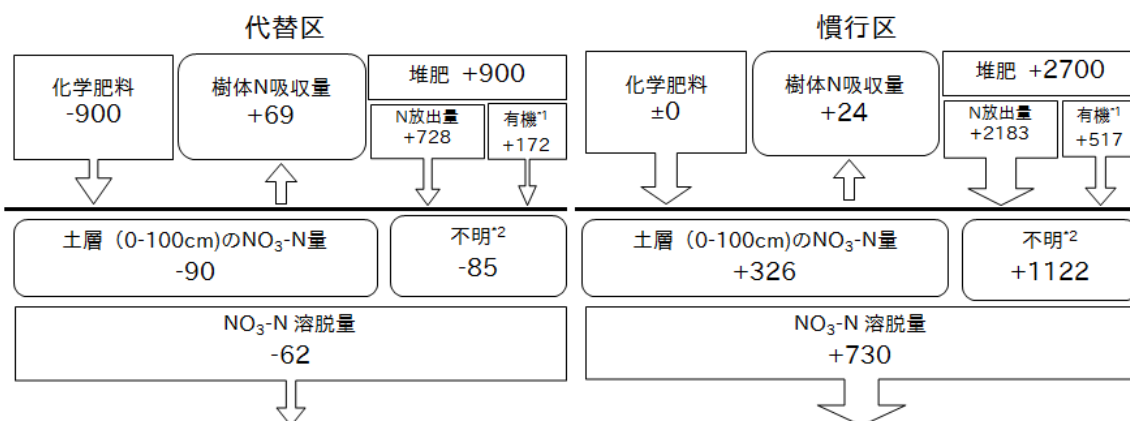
代替区

化学肥料
-900

樹体N吸収量
+69

堆肥 +900

N放出量
+728

有機$^{*1}$
+172

土層（0-100cm）の$NO_3$-N量
-90

不明$^{*2}$
-85

$NO_3$-N 溶脱量
-62

慣行区

化学肥料
±0

樹体N吸収量
+24

堆肥 +2700

N放出量
+2183

有機$^{*1}$
+517

土層（0-100cm）の$NO_3$-N量
+326

不明$^{*2}$
+1122

$NO_3$-N 溶脱量
+730